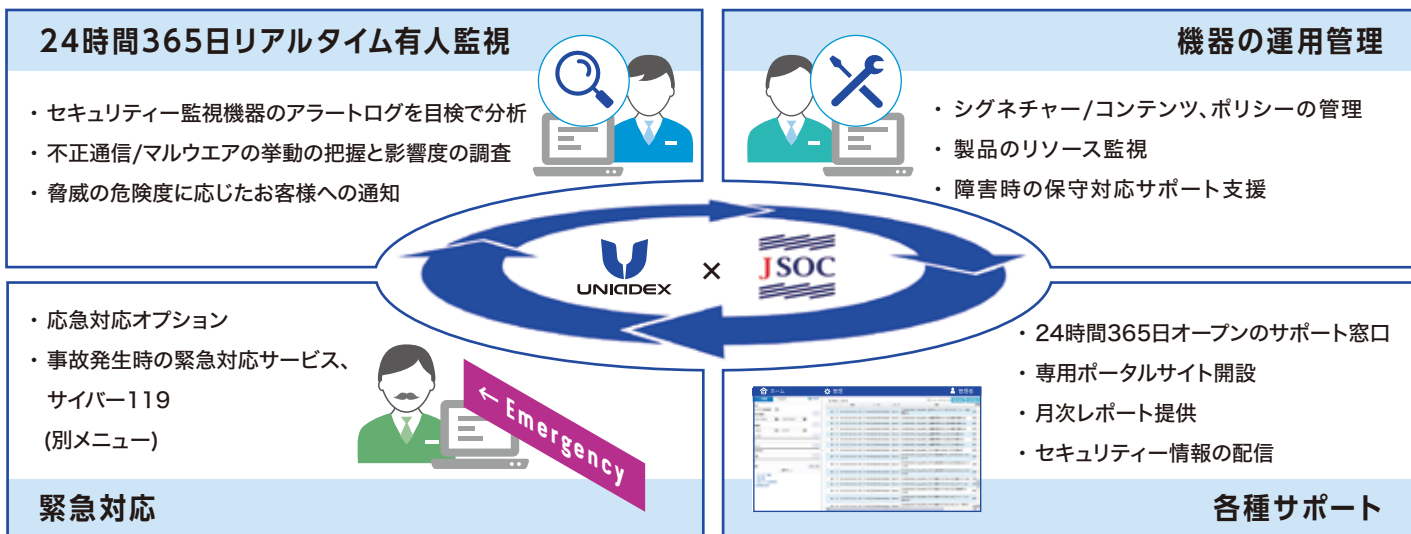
24時間365日リアルタイム有人監視

・セキュリティー監視機器のアラートログを目検で分析
・不正通信/マルウエアの挙動の把握と影響度の調査
・脅威の危険度に応じたお客様への通知

機器の運用管理

・シグネチャー/コンテンツ、ポリシーの管理
・製品のリソース監視
・障害時の保守対応サポート支援

UNIADEX × JSOC

・応急対応オプション
・事故発生時の緊急対応サービス、サイバー119 (別メニュー)

← Emergency

緊急対応

・24時間365日オープンのサポート窓口
・専用ポータルサイト開設
・月次レポート提供
・セキュリティー情報の配信

各種サポート